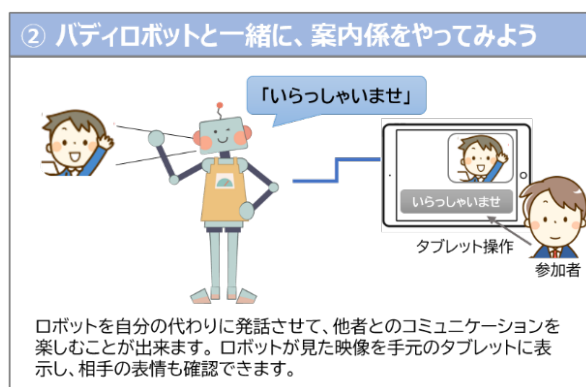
② バディロボットと一緒に、案内係をやってみよう

「いらっしゃいませ」

いらっしゃいませ

タブレット操作

参加者

ロボットを自分の代わりに発話させて、他者とのコミュニケーションを楽しむことが出来ます。ロボットが見た映像を手元のタブレットに表示し、相手の表情も確認できます。